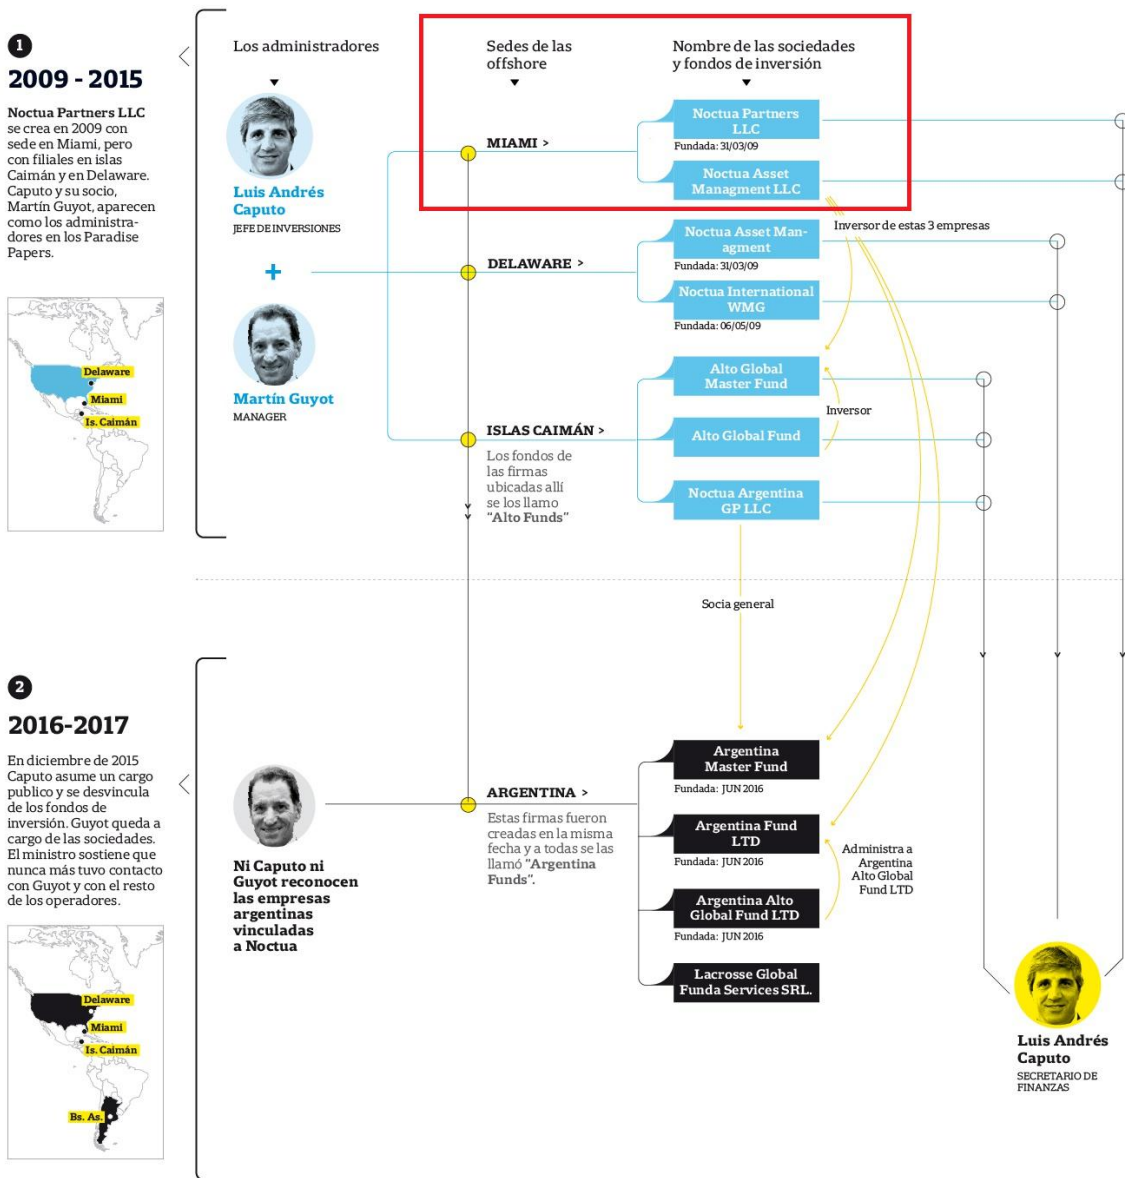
1

2009 - 2015

Noctua Partners LLC se crea en 2009 con sede en Miami, pero con filiales en islas Caimán y en Delaware. Caputo y su socio, Martín Guyot, aparecen como los administradores en los Paradise Papers.

Delaware
Miami
Is. Caimán

Los administradores

Luis Andrés Caputo
JEFE DE INVERSIONES

+

Martín Guyot
MANAGER

Sedes de las offshore

Nombre de las sociedades y fondos de inversión

MIAMI >

Noctua Partners LLC
Fundada: 31/03/09

Noctua Asset Managment LLC

Inversor de estas 3 empresas

DELAWARE >

Noctua Asset Managment
Fundada: 31/03/09

Noctua International WMG
Fundada: 06/05/09

ISLAS CAIMÁN >

Los fondos de las firmas ubicadas allí se los llamo "Alto Funds"

Alto Global Master Fund

Inversor

Alto Global Fund

Noctua Argentina GP LLC

Socia general

2

2016-2017

En diciembre de 2015 Caputo asume un cargo publico y se desvincula de los fondos de inversión. Guyot queda a cargo de las sociedades. El ministro sostiene que nunca más tuvo contacto con Guyot y con el resto de los operadores.

Delaware
Miami
Is. Caimán
Bs. As.

Ni Caputo ni Guyot reconocen las empresas argentinas vinculadas a Noctua

ARGENTINA >

Estas firmas fueron creadas en la misma fecha y a todas se las llamó "Argentina Funds".

Argentina Master Fund
Fundada: JUN 2016

Argentina Fund LTD
Fundada: JUN 2016

Administra a Argentina Alto Global Fund LTD

Argentina Alto Global Fund LTD
Fundada: JUN 2016

Lacrosse Global Funda Services SRL.

Luis Andrés Caputo
SECRETARIO DE FINANZAS